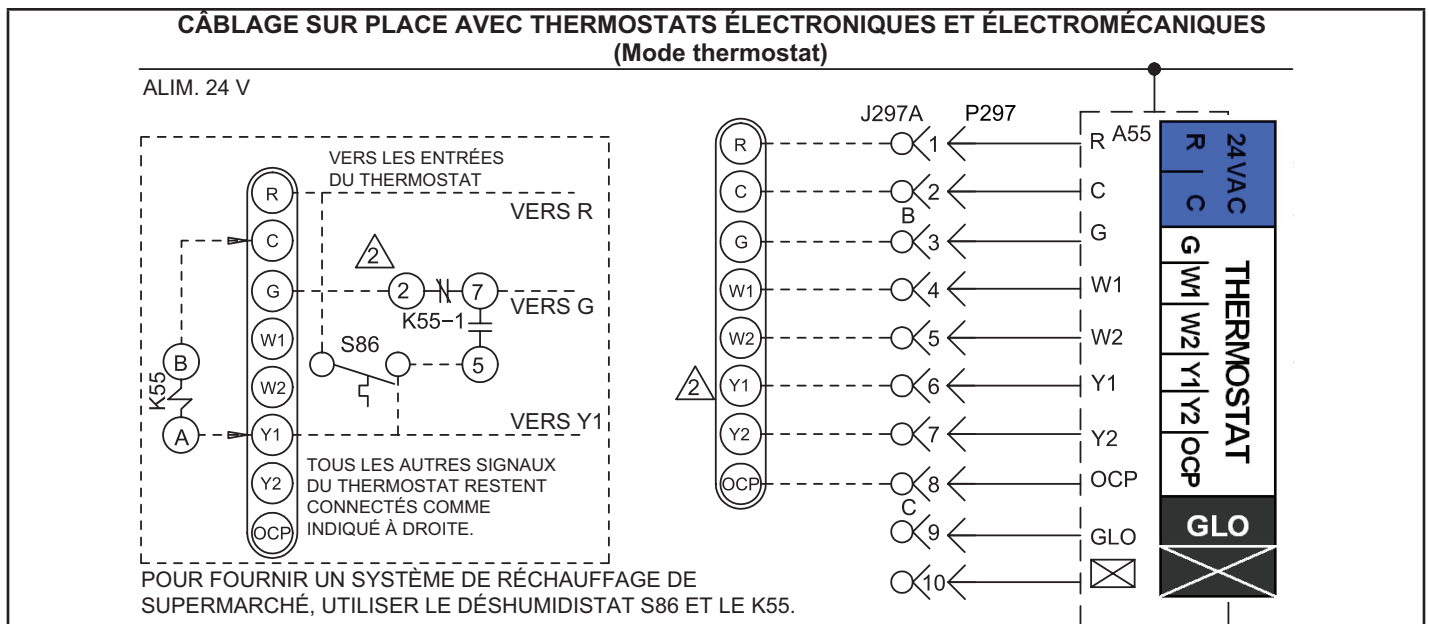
CÂBLAGE SUR PLACE AVEC THERMOSTATS ÉLECTRONIQUES ET ÉLECTROMÉCANIQUES
(Mode thermostat)

ALIM. 24 V

VERS LES ENTRÉES DU THERMOSTAT

R
C
G
W1
W2
Y1
Y2
OCP

VERS R
2
2
7
VERS G
K55−1
S86
5
B
K55
A
VERS Y1

TOUS LES AUTRES SIGNAUX DU THERMOSTAT RESTENT CONNECTÉS COMME INDIQUÉ À DROITE.

POUR FOURNIR UN SYSTÈME DE RÉCHAUFFAGE DE SUPERMARCHÉ, UTILISER LE DÉSHUMIDISTAT S86 ET LE K55.

J297A
P297
R
C
G
W1
W2
Y1
Y2
OCP
2
1
2
B
3
4
5
6
7
8
C
9
10

R
A55
C
G
W1
W2
Y1
Y2
OCP
GLO

24VAC
R
C
G
W1
W2
Y1
Y2
OCP
THERMOSTAT
GLO